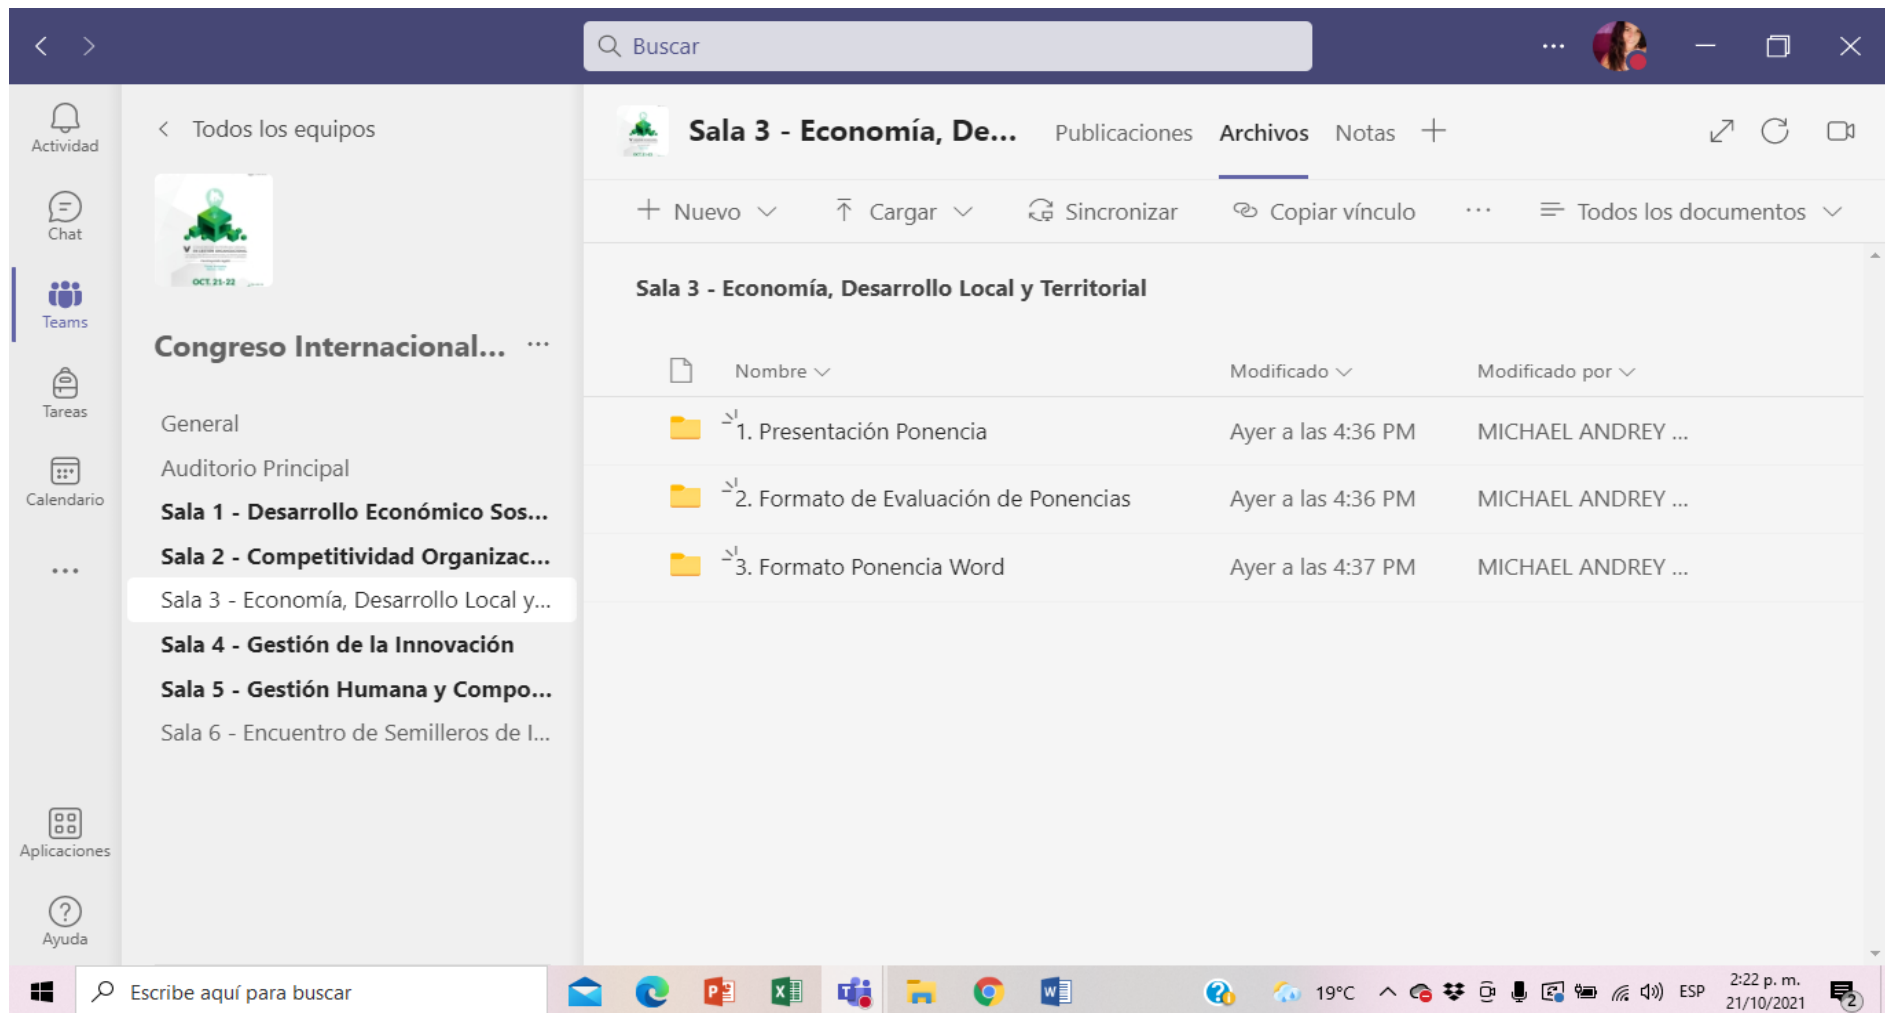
Buscar

Actividad
Chat
Teams
Tareas
Calendario
...
Aplicaciones
Ayuda

< Todos los equipos

OCT. 21-22

Congreso Internacional... ...

General
Auditorio Principal
Sala 1 - Desarrollo Económico Sos...
Sala 2 - Competitividad Organizac...
Sala 3 - Economía, Desarrollo Local y...
Sala 4 - Gestión de la Innovación
Sala 5 - Gestión Humana y Compo...
Sala 6 - Encuentro de Semilleros de I...

Sala 3 - Economía, De... Publicaciones Archivos Notas +

+ Nuevo Cargar Sincronizar Copiar vínculo ... Todos los documentos

Sala 3 - Economía, Desarrollo Local y Territorial

| Nombre | Modificado | Modificado por |
|---|---|---|
| 1. Presentación Ponencia | Ayer a las 4:36 PM | MICHAEL ANDREY ... |
| 2. Formato de Evaluación de Ponencias | Ayer a las 4:36 PM | MICHAEL ANDREY ... |
| 3. Formato Ponencia Word | Ayer a las 4:37 PM | MICHAEL ANDREY ... |

Escribe aquí para buscar
19°C ESP 2:22 p. m. 21/10/2021 2